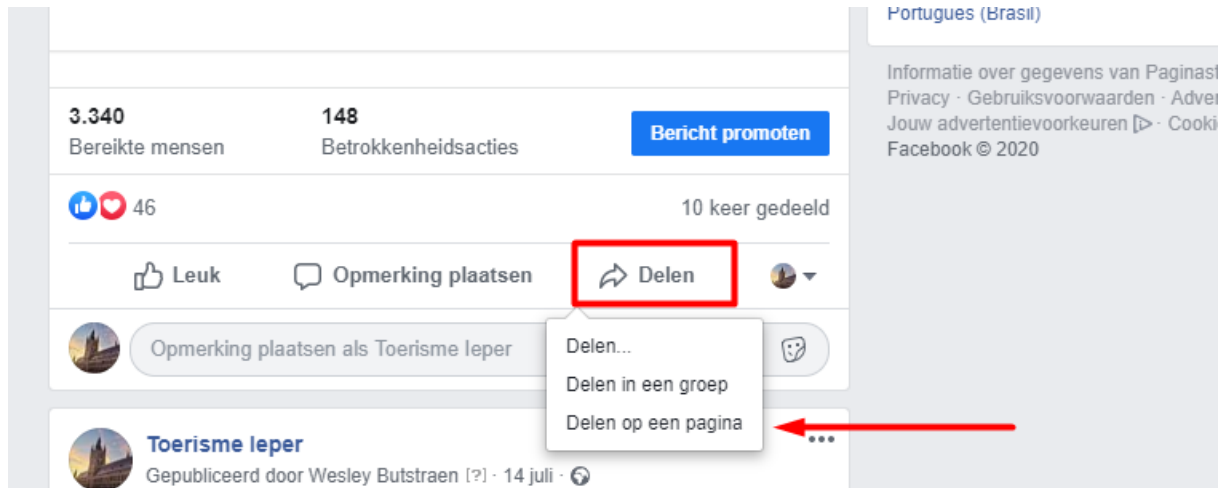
Português (Brasil)

Informatie over gegevens van Paginas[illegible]
Privacy · Gebruiksvoorwaarden · Adver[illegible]
Jouw advertentievoorkeuren ▷ · Cooki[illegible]
Facebook © 2020

3.340
Bereikte mensen

148
Betrokkenheidsacties

Bericht promoten

46

10 keer gedeeld

Leuk

Opmerking plaatsen

Delen

Opmerking plaatsen als Toerisme Ieper

Delen...

Delen in een groep

Delen op een pagina

Toerisme Ieper

Gepubliceerd door Wesley Butstraen [?] · 14 juli ·